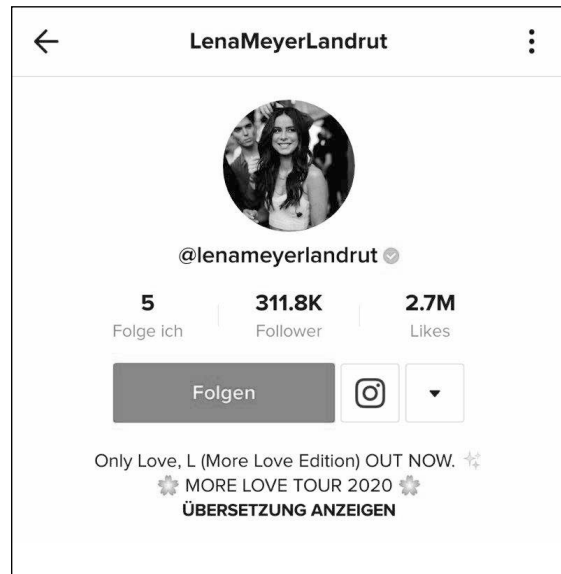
LenaMeyerLandrut

@lenameyerlandrut

| 5 | 311.8K | 2.7M |
|---|---|---|
| Folge ich | Follower | Likes |

Folgen

Only Love, L (More Love Edition) OUT NOW. ✨
🌸 MORE LOVE TOUR 2020 🌸
ÜBERSETZUNG ANZEIGEN